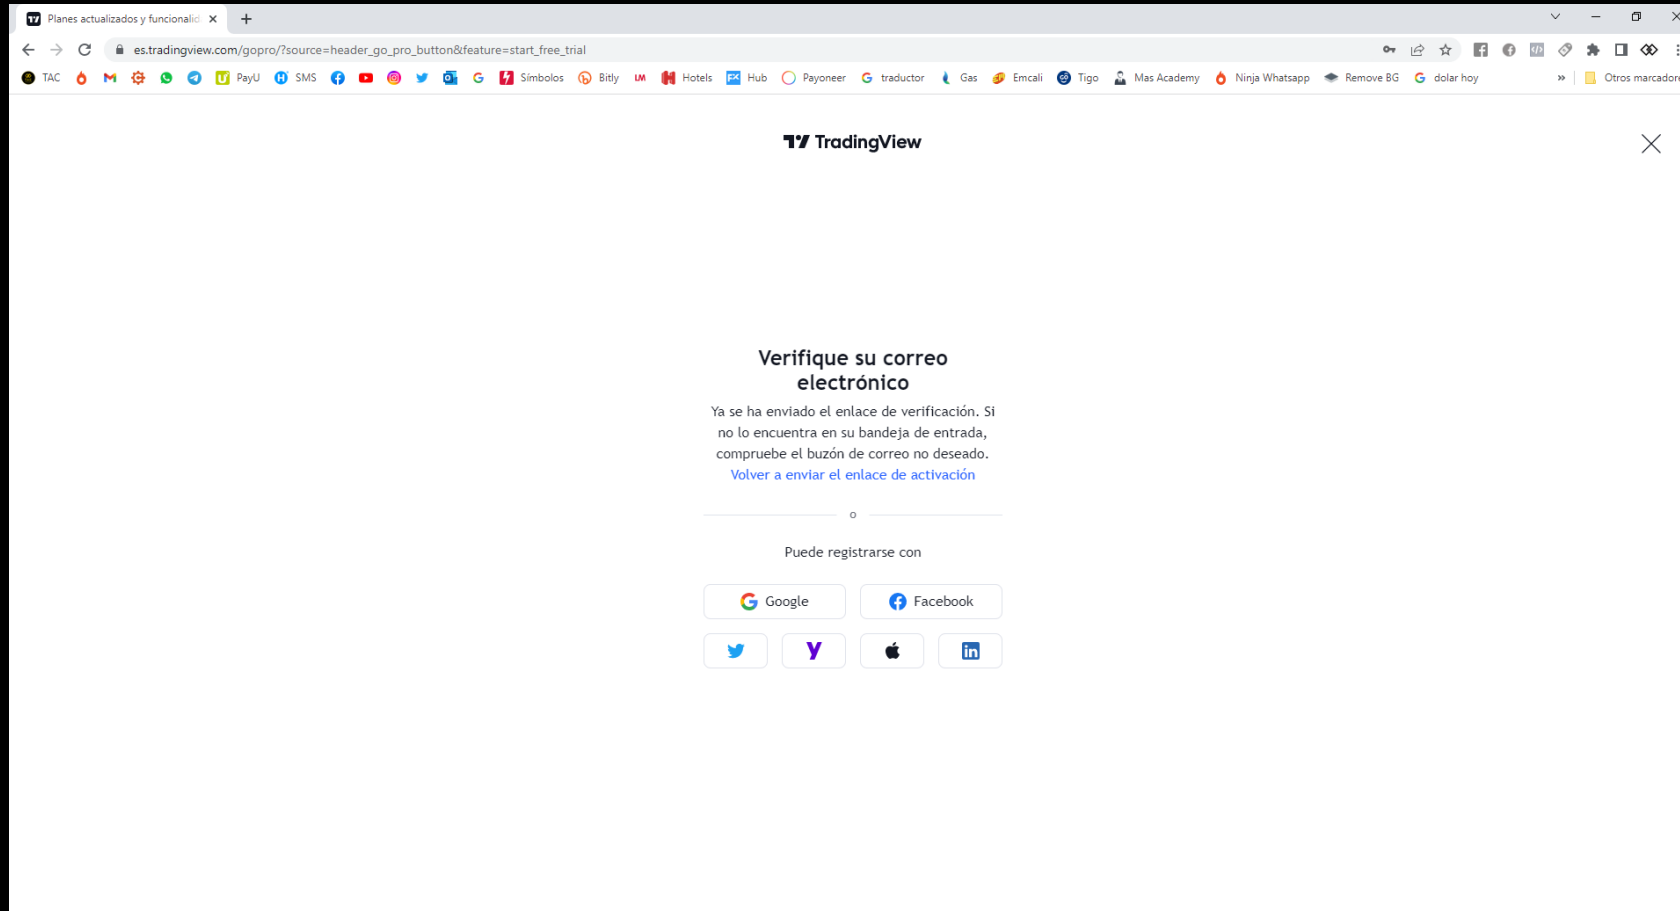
Planes actualizados y funcionalid ×

es.tradingview.com/gopro/?source=header_go_pro_button&feature=start_free_trial

TAC PayU SMS Símbolos Bitly Hotels Hub Payoneer traductor Gas Emcali Tigo Mas Academy Ninja Whatsapp Remove BG dolar hoy » Otros marcadores

TradingView

Verifique su correo electrónico

Ya se ha enviado el enlace de verificación. Si no lo encuentra en su bandeja de entrada, compruebe el buzón de correo no deseado.
Volver a enviar el enlace de activación

o

Puede registrarse con

Google Facebook